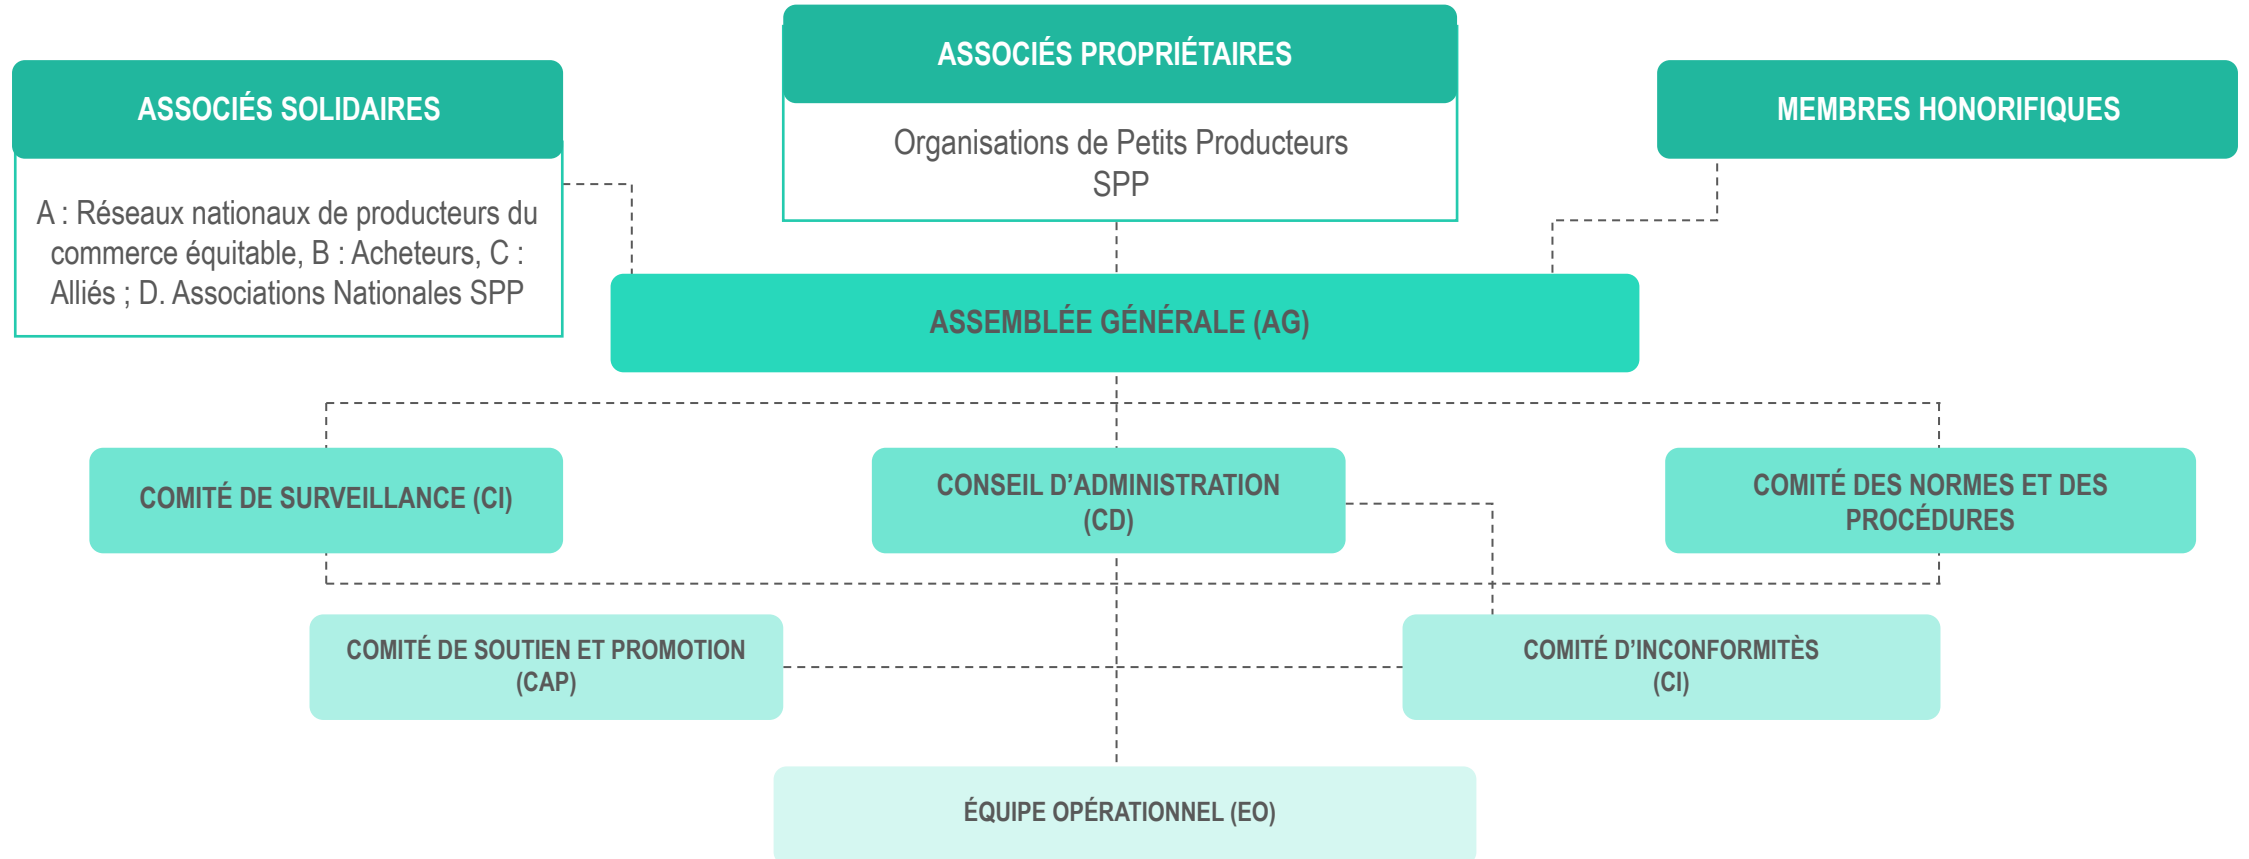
ASSOCIÉS PROPRIÉTAIRES

Organisations de Petits Producteurs SPP

ASSOCIÉS SOLIDAIRES

A : Réseaux nationaux de producteurs du commerce équitable, B : Acheteurs, C : Alliés ; D. Associations Nationales SPP

MEMBRES HONORIFIQUES

ASSEMBLÉE GÉNÉRALE (AG)

COMITÉ DE SURVEILLANCE (CI)

CONSEIL D'ADMINISTRATION (CD)

COMITÉ DES NORMES ET DES PROCÉDURES

COMITÉ DE SOUTIEN ET PROMOTION (CAP)

COMITÉ D'INCONFORMITÈS (CI)

ÉQUIPE OPÉRATIONNEL (EO)